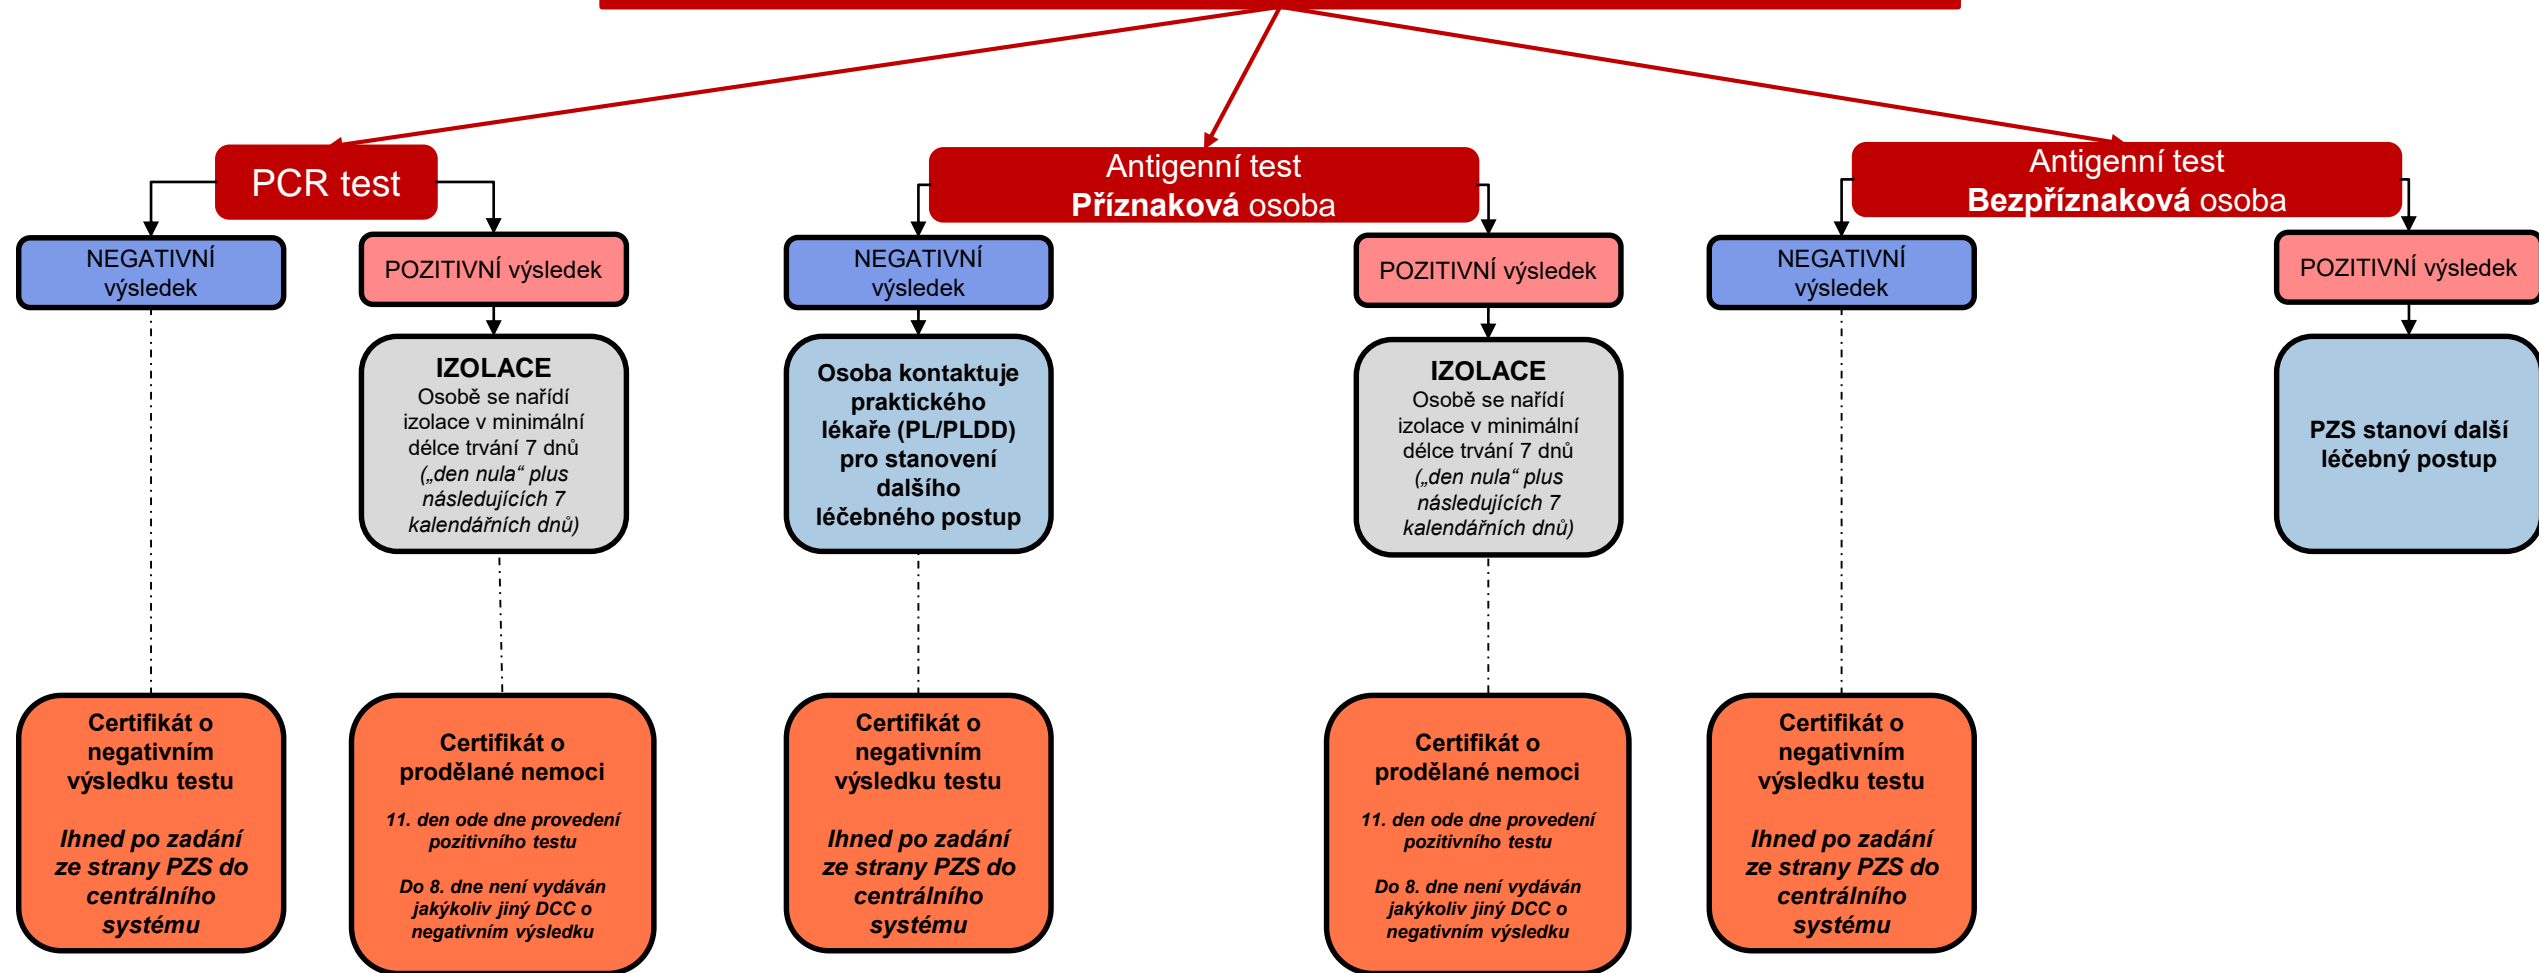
PCR test

NEGATIVNÍ výsledek

POZITIVNÍ výsledek

IZOLACE
Osobě se nařídí izolace v minimální délce trvání 7 dnů („den nula“ plus následujících 7 kalendářních dnů)

Certifikát o negativním výsledku testu

Ihned po zadání ze strany PZS do centrálního systému

Certifikát o prodělané nemoci

11. den ode dne provedení pozitivního testu

Do 8. dne není vydáván jakýkoliv jiný DCC o negativním výsledku

Antigenní test
Příznaková osoba

NEGATIVNÍ výsledek

POZITIVNÍ výsledek

Osoba kontaktuje praktického lékaře (PL/PLDD) pro stanovení dalšího léčebného postup

IZOLACE
Osobě se nařídí izolace v minimální délce trvání 7 dnů („den nula“ plus následujících 7 kalendářních dnů)

Certifikát o negativním výsledku testu

Ihned po zadání ze strany PZS do centrálního systému

Certifikát o prodělané nemoci

11. den ode dne provedení pozitivního testu

Do 8. dne není vydáván jakýkoliv jiný DCC o negativním výsledku

Antigenní test
Bezpříznaková osoba

NEGATIVNÍ výsledek

POZITIVNÍ výsledek

PZS stanoví další léčebný postup

Certifikát o negativním výsledku testu

Ihned po zadání ze strany PZS do centrálního systému